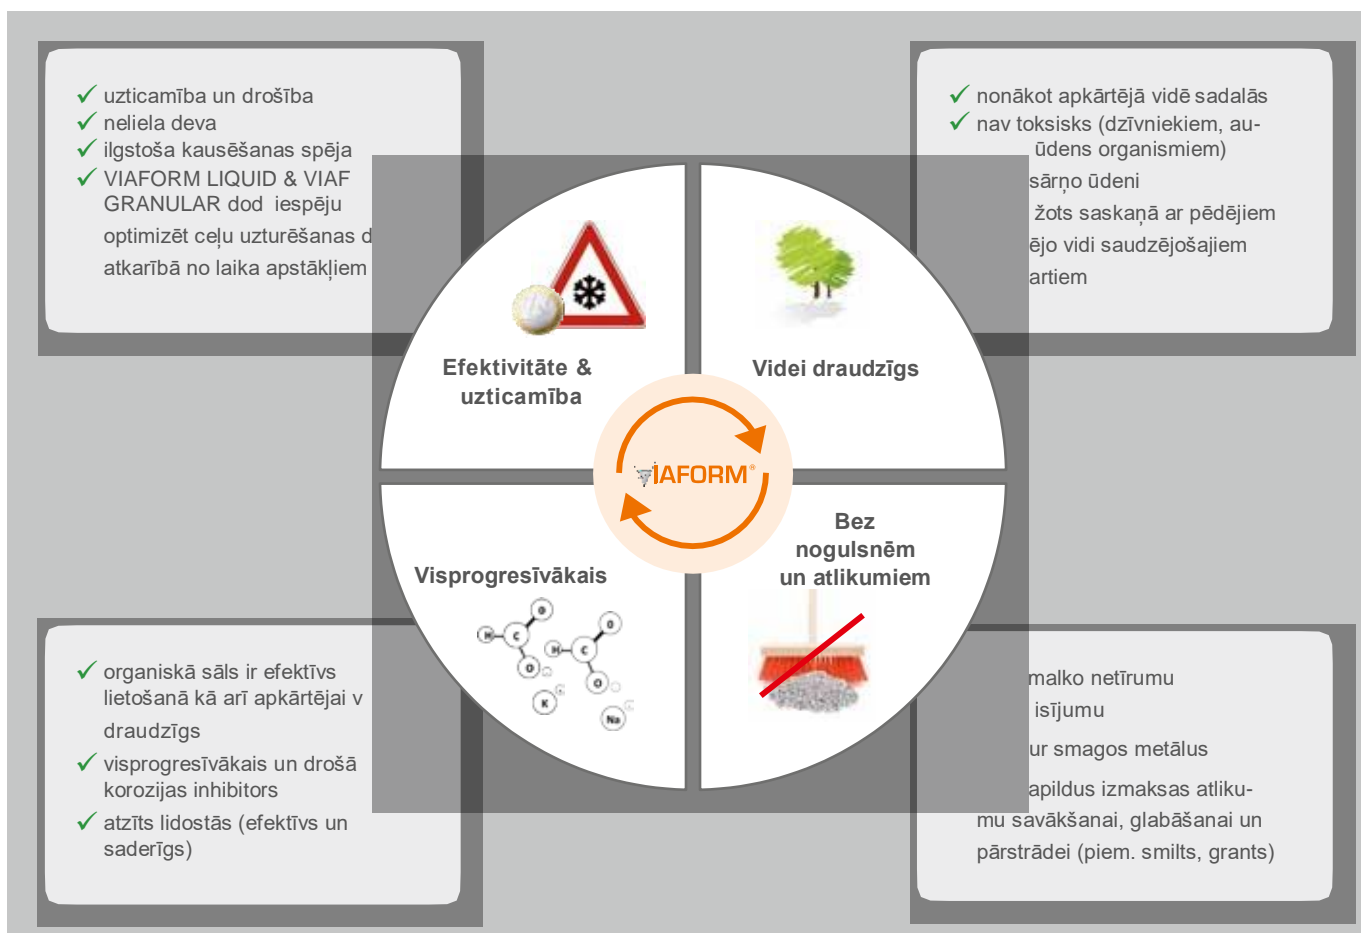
✓ uzticamība un drošība
✓ neliela deva
✓ ilgstoša kausēšanas spēja
✓ VIAFORM LIQUID & VIAF GRANULAR dod iespēju optimizēt ceļu uzturēšanas d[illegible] atkarībā no laika apstākļiem

✓ nonākot apkārtējā vidē sadalās
✓ nav toksisks (dzīvniekiem, au- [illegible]ūdens organismiem)
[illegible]sārņo ūdeni
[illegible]žots saskaņā ar pēdējiem
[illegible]ējo vidi saudzējošajiem
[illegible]artiem

Efektivitāte & uzticamība

Videi draudzīgs

VIAFORM®

Visprogresīvākais

Bez nogulsnēm un atlikumiem

H C O O H C O O K Na

✓ organiskā sāls ir efektīvs lietošanā kā arī apkārtējai v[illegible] draudzīgs
✓ visprogresīvākais un drošā korozijas inhibitors
✓ atzīts lidostās (efektīvs un saderīgs)

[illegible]malko netīrumu
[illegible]isījumu
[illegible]ur smagos metālus
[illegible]apildus izmaksas atlikumu savākšanai, glabāšanai un pārstrādei (piem. smilts, grants)